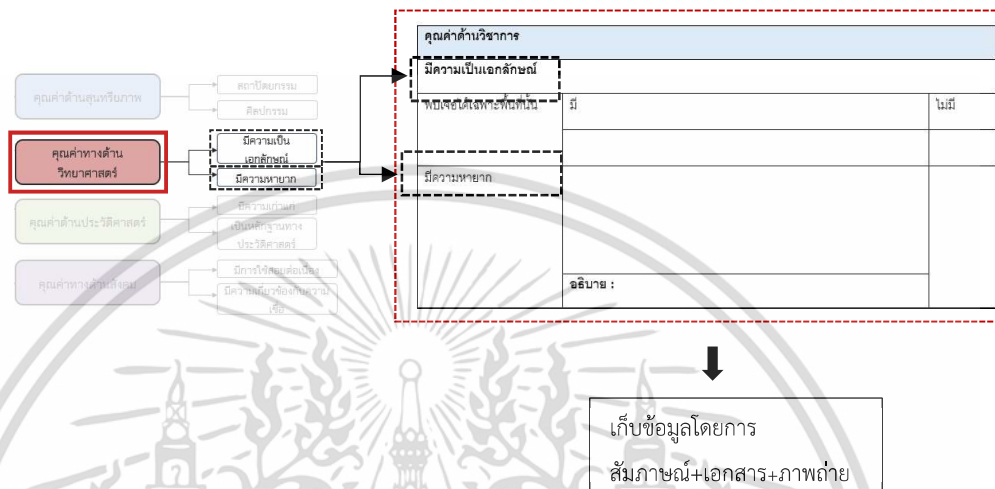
คุณค่าด้านสุนทรียภาพ

สถาปัตยกรรม

ศิลปกรรม

คุณค่าทางด้านวิทยาศาสตร์

มีความเป็นเอกลักษณ์

มีความหายาก

คุณค่าด้านประวัติศาสตร์

มีความเก่าแก่

เป็นหลักฐานทางประวัติศาสตร์

คุณค่าทางด้านสังคม

มีการใช้สอยต่อเนื่อง

มีความเกี่ยวข้องกับความเชื่อ

คุณค่าด้านวิชาการ

มีความเป็นเอกลักษณ์

พบเจอได้เฉพาะพื้นที่นั้น

มี

ไม่มี

มีความหายาก

อธิบาย :

เก็บข้อมูลโดยการสัมภาษณ์+เอกสาร+ภาพถ่าย